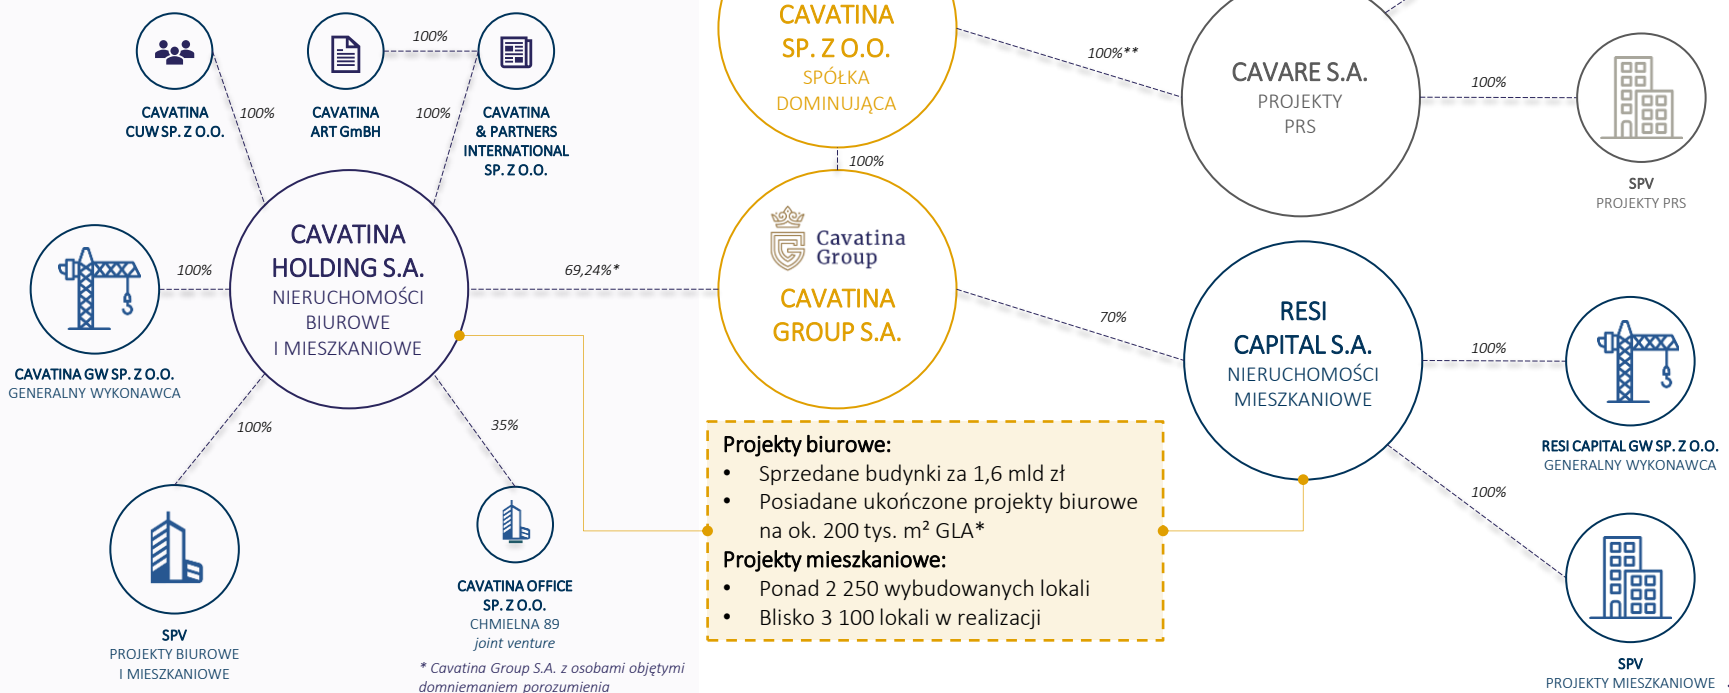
CAVATINA CUW SP. Z O.O.

100%

CAVATINA ART GmBH

100%

100%

CAVATINA & PARTNERS INTERNATIONAL SP. Z O.O.

CAVATINA SP. Z O.O.
SPÓŁKA DOMINUJĄCA

100%**

CAVARE S.A.
PROJEKTY PRS

100%

SPV
PROJEKTY PRS

100%

CAVATINA HOLDING S.A.
NIERUCHOMOŚCI BIUROWE I MIESZKANIOWE

100%

CAVATINA GW SP. Z O.O.
GENERALNY WYKONAWCA

69,24%*

Cavatina Group

CAVATINA GROUP S.A.

70%

RESI CAPITAL S.A.
NIERUCHOMOŚCI MIESZKANIOWE

100%

RESI CAPITAL GW SP. Z O.O.
GENERALNY WYKONAWCA

100%

35%

100%

Projekty biurowe:
• Sprzedane budynki za 1,6 mld zł
• Posiadane ukończone projekty biurowe na ok. 200 tys. m² GLA*
Projekty mieszkaniowe:
• Ponad 2 250 wybudowanych lokali
• Blisko 3 100 lokali w realizacji

100%

SPV
PROJEKTY BIUROWE I MIESZKANIOWE

CAVATINA OFFICE SP. Z O.O.
CHMIELNA 89
joint venture

* Cavatina Group S.A. z osobami objętymi domniemaniem porozumienia

SPV
PROJEKTY MIESZKANIOWE